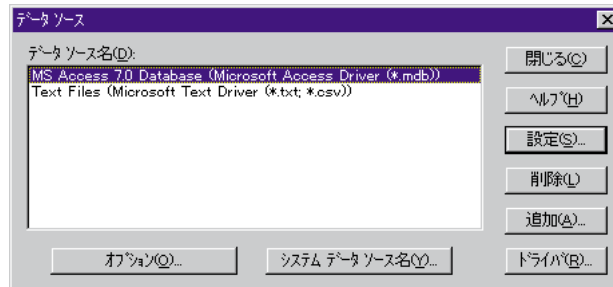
データ ソース

データ ソース名(D):

MS Access 7.0 Database (Microsoft Access Driver (*.mdb))
Text Files (Microsoft Text Driver (*.txt; *.csv))

閉じる(C)
ヘルプ(H)
設定(S)...
削除(L)
追加(A)...
オプション(O)...
システム データ ソース名(Y)...
ドライバ(R)...